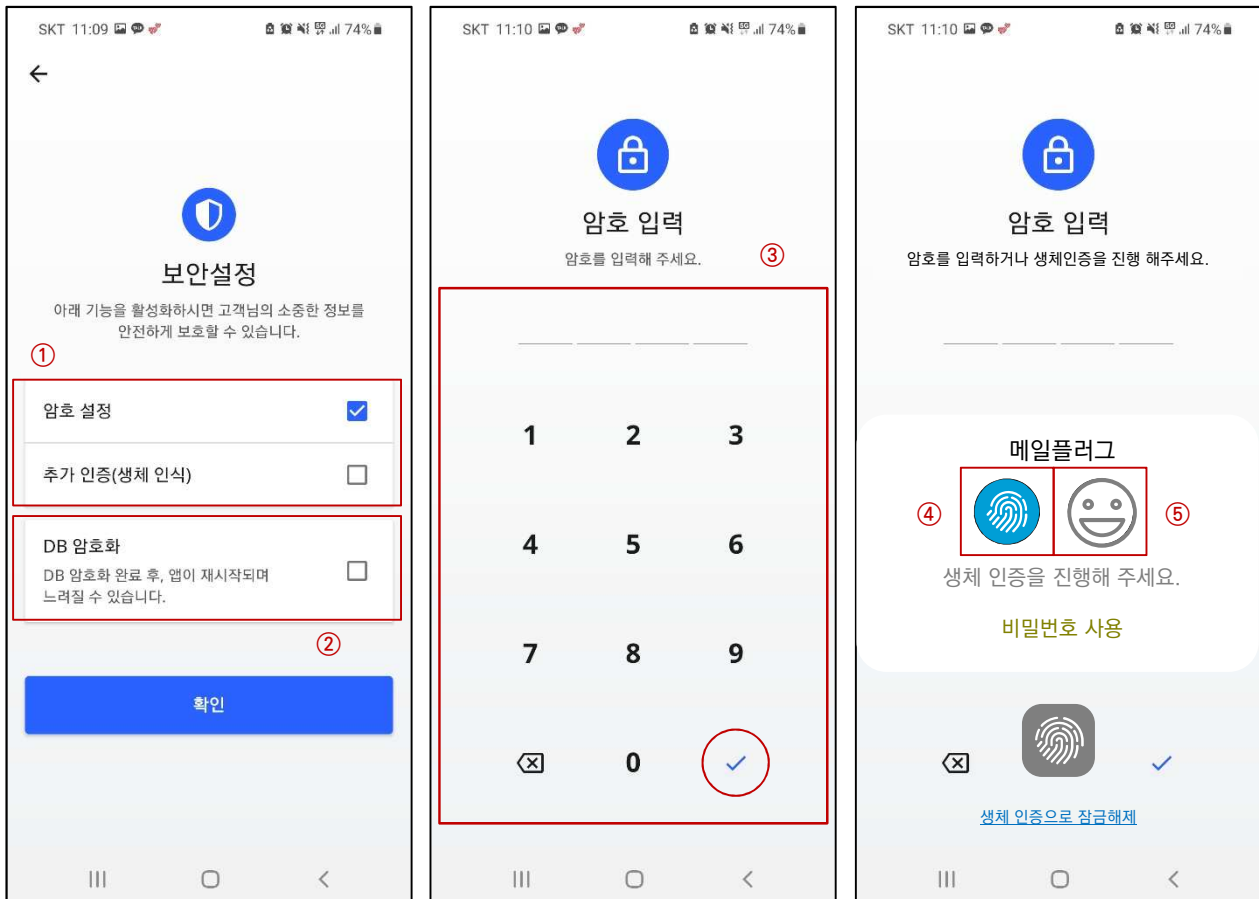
SKT 11:09 74%

←

보안설정

아래 기능을 활성화하시면 고객님의 소중한 정보를 안전하게 보호할 수 있습니다.

①

암호 설정

추가 인증(생체 인식)

DB 암호화

DB 암호화 완료 후, 앱이 재시작되며 느려질 수 있습니다.

②

확인

SKT 11:10 74%

암호 입력

암호를 입력해 주세요.

③

1 2 3

4 5 6

7 8 9

0

SKT 11:10 74%

암호 입력

암호를 입력하거나 생체인증을 진행 해주세요.

메일플러그

④ ⑤

생체 인증을 진행해 주세요.

비밀번호 사용

생체 인증으로 잠금해제